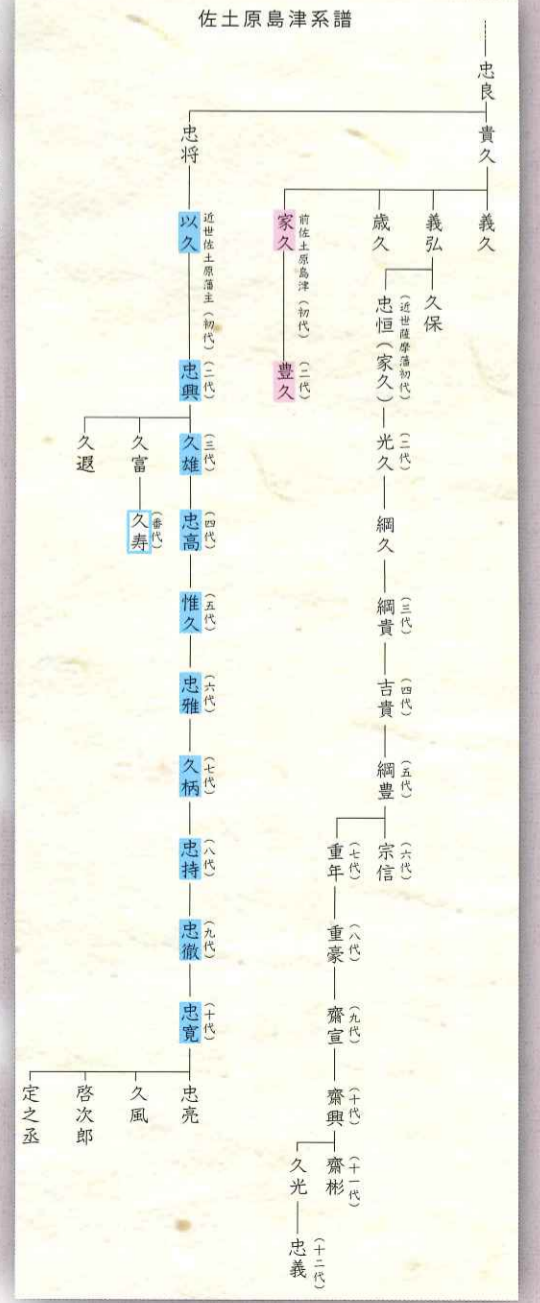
佐土原島津系譜

忠良

貴久

忠将

義久

義弘

歳久

家久（前佐土原島津（初代））

以久（近世佐土原藩主（初代））

久保

忠恒（家久）（近世薩摩藩初代）

豊久（二代）

忠興（二代）

光久（二代）

久雄（三代）

久富

久遐

綱久

久寿（番代）

忠高（四代）

綱貴（三代）

惟久（五代）

吉貴（四代）

忠雅（六代）

綱豊（五代）

久柄（七代）

宗信（六代）

重年（七代）

忠持（八代）

重豪（八代）

忠徹（九代）

齋宣（九代）

忠寛（十代）

齋興（十代）

忠亮

久風

啓次郎

定之丞

齋彬（十一代）

久光

忠義（十二代）